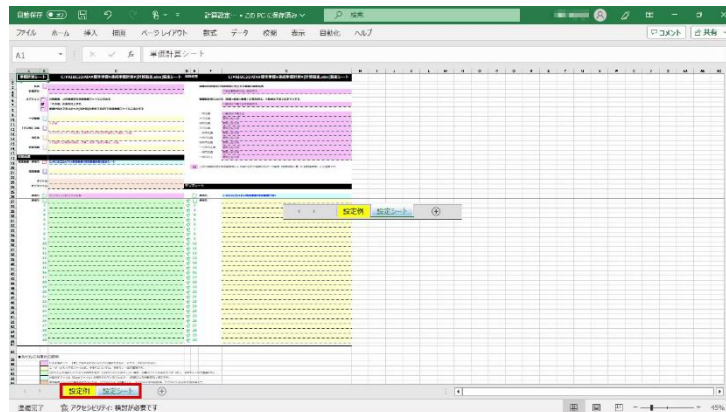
自動保存 オフ 計算設定 • この PC に保存済み 検索

ファイル ホーム 挿入 描画 ページレイアウト 数式 データ 校閲 表示 自動化 ヘルプ コメント 共有

A1 単価計算シート

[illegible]

設定例 設定シート

設定例 設定シート

準備完了 アクセシビリティ: 検討が必要です